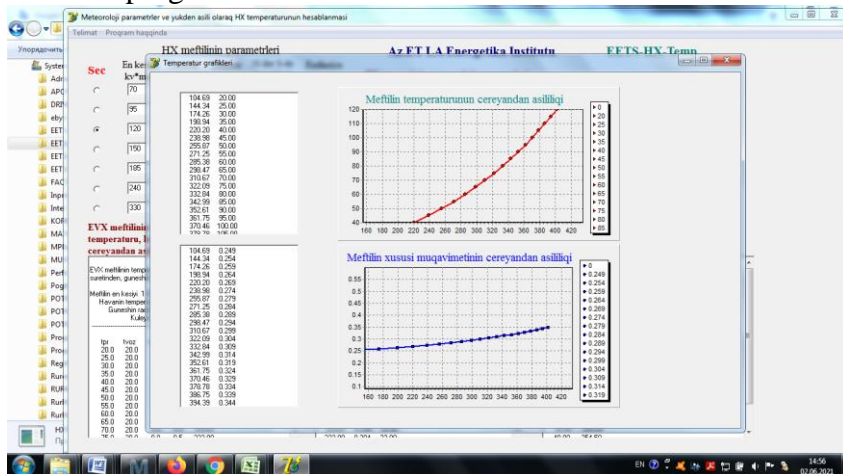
Meteoroloji parametrler ve yukden asili olaraq HX temperaturunun hesablanmasi
Telimat Program haqqinda
Упорядочить
System
Adr
APC
DRI
eby
EET
EET
EET
EET
FAC
Inpe
Inte
KOR
MA
MPI
MUI
Perf
Pog
POT
POT
POT
Proj
Proj
Reg
Rur
RUR
Rurl
Rurl
HX meftilinin parametrleri
Az ET I.A Energetika Institutu
EETS-HX-Temp
Sec
En ke kv*m
70
95
120
150
185
240
330
EVX meftilinin temperaturu, l cereyandan as
EVX meftilinin temp gunesinden, guneshi
Meftilin en kesiyi: 1 Havanin temper Guneshin rai Kuley
Temperatur grafikleri
104.69 20.00
144.34 25.00
174.26 30.00
198.94 35.00
220.20 40.00
238.98 45.00
255.87 50.00
271.25 55.00
285.38 60.00
298.47 65.00
310.67 70.00
322.09 75.00
332.84 80.00
342.99 85.00
352.61 90.00
361.75 95.00
370.46 100.00
378.78 105.00
104.69 0.249
144.34 0.254
174.26 0.259
198.94 0.264
220.20 0.269
238.98 0.274
255.87 0.279
271.25 0.284
285.38 0.289
298.47 0.294
310.67 0.299
322.09 0.304
332.84 0.309
342.99 0.314
352.61 0.319
361.75 0.324
370.46 0.329
378.78 0.334
386.75 0.339
394.39 0.344
tpr tvoz
20.0 20.0
25.0 20.0
30.0 20.0
35.0 20.0
40.0 20.0
45.0 20.0
50.0 20.0
55.0 20.0
60.0 20.0
65.0 20.0
70.0 20.0
75.0 20.0
Meftilin temperaturunun cereyandan asililiqi
120
110
100
90
80
70
60
50
40
160 180 200 220 240 260 280 300 320 340 360 380 400 420
0
20
25
30
35
40
45
50
55
60
65
70
75
80
85
Meftilin xususi muqavimetinin cereyandan asililiqi
0.55
0.5
0.45
0.4
0.35
0.3
0.25
0.2
0.15
0.1
160 180 200 220 240 260 280 300 320 340 360 380 400 420
0
0.249
0.254
0.259
0.264
0.269
0.274
0.279
0.284
0.289
0.294
0.299
0.304
0.309
0.314
0.319
EN
14:56
02.06.2021